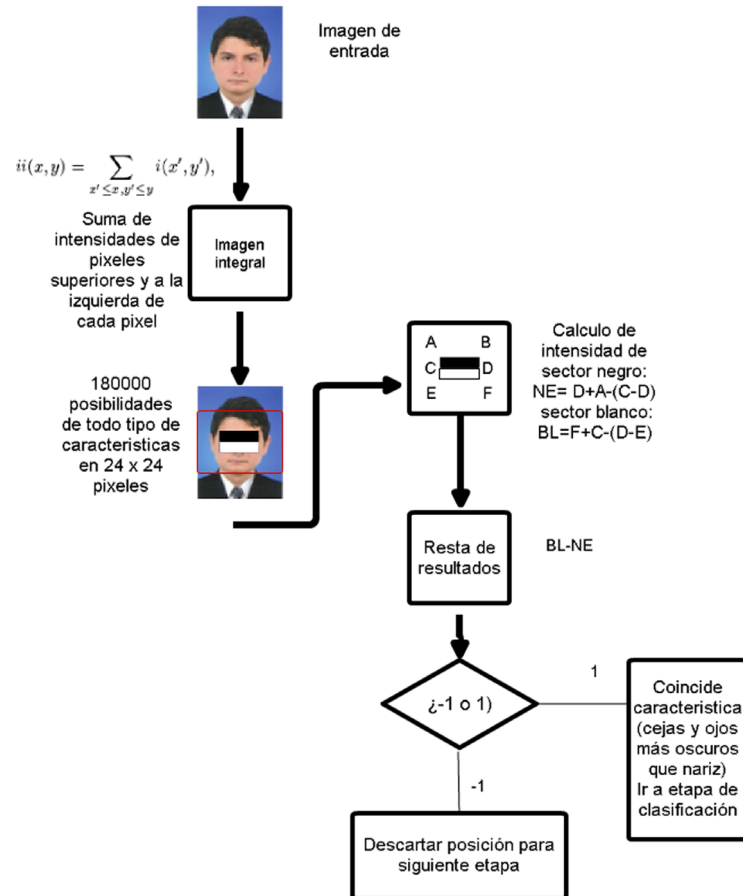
Imagen de entrada

$ii(x,y) = \sum_{x' \leq x, y' \leq y} i(x', y'),$

Suma de intensidades de pixeles superiores y a la izquierda de cada pixel

Imagen integral

180000 posibilidades de todo tipo de caracteristicas en 24 x 24 pixeles

A B
C D
E F

Calculo de intensidad de sector negro: NE= D+A-(C-D) sector blanco: BL=F+C-(D-E)

Resta de resultados

BL-NE

¿-1 o 1)

1

Coincide caracteristica (cejas y ojos más oscuros que nariz) Ir a etapa de clasificación

-1

Descartar posición para siguiente etapa